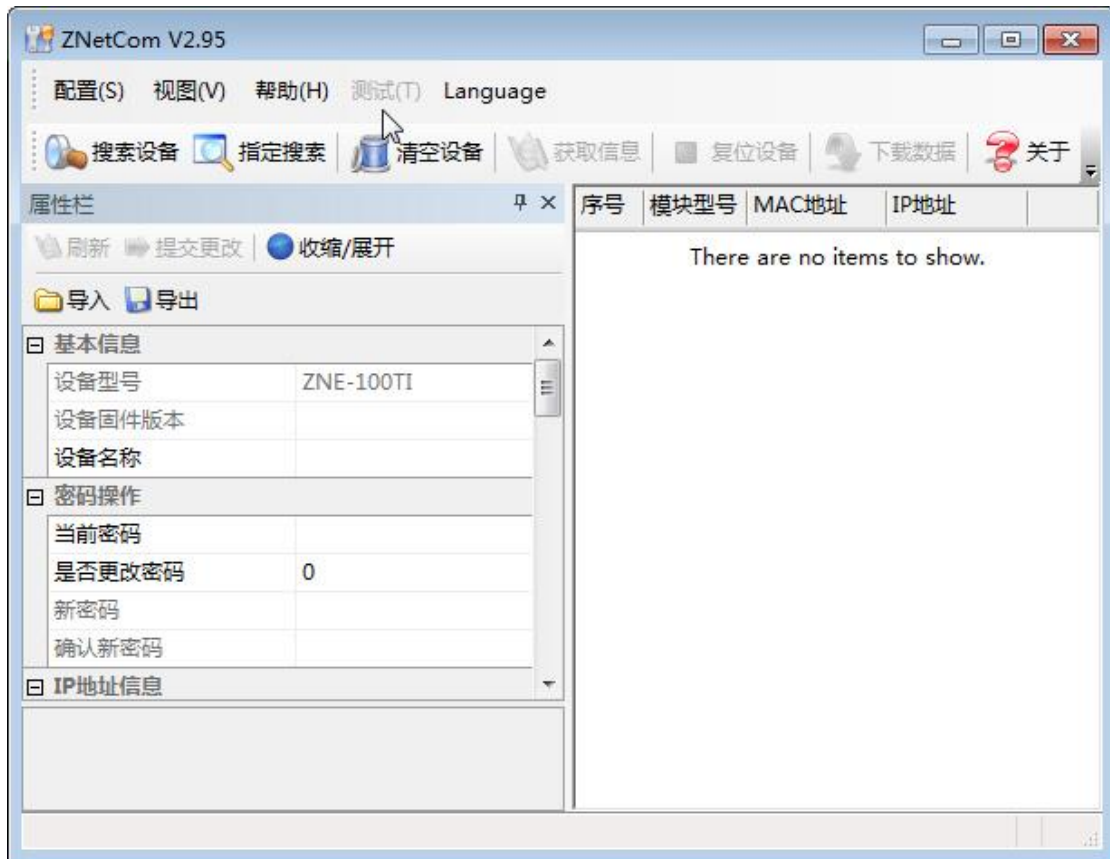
ZNetCom V2.95

配置(S) 视图(V) 帮助(H) 测试(T) Language

搜索设备 指定搜索 清空设备 获取信息 复位设备 下载数据 关于

属性栏

刷新 提交更改 收缩/展开

导入 导出

| 序号 | 模块型号 | MAC地址 | IP地址 |
|---|---|---|---|

There are no items to show.

⊟ 基本信息

| 设备型号 | ZNE-100TI |
|---|---|
| 设备固件版本 | |
| 设备名称 | |

⊟ 密码操作

| 当前密码 | |
|---|---|
| 是否更改密码 | 0 |
| 新密码 | |
| 确认新密码 | |

⊟ IP地址信息